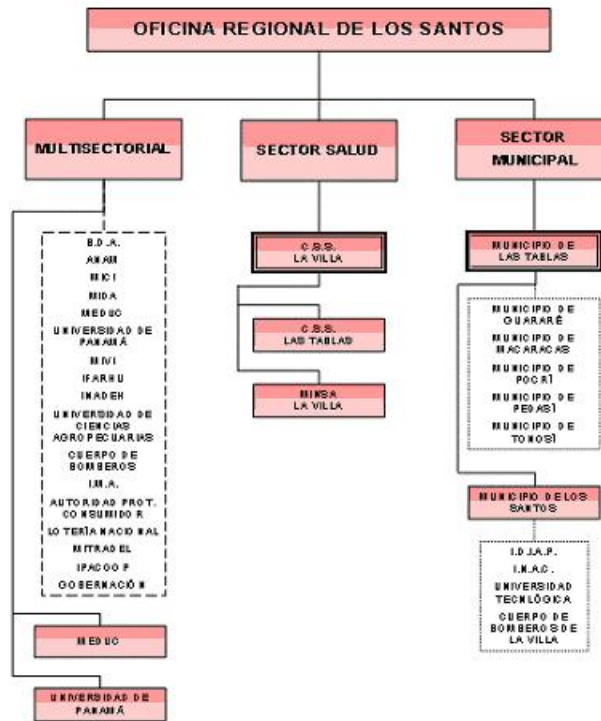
OFICINA REGIONAL DE LOS SANTOS

MULTISECTORIAL

SECTOR SALUD

SECTOR MUNICIPAL

B.D.A.
ANAM
MICI
MIDA
MEDUC
UNIVERSIDAD DE PANAMÁ
MIVI
IFARHU
INADEH
UNIVERSIDAD DE CIENCIAS AGROPECUARIAS
CUERPO DE BOMBEROS
I.M.A.
AUTORIDAD PROT. CONSUMIDOR
LOTERÍA NACIONAL
MITRADEL
IPACOOP
GOBERNACIÓN

MEDUC

UNIVERSIDAD DE PANAMÁ

C.S.S. LA VILLA

C.S.S. LAS TABLAS

MINSA LA VILLA

MUNICIPIO DE LAS TABLAS

MUNICIPIO DE GUARARÉ
MUNICIPIO DE MACARACAS
MUNICIPIO DE POCRÍ
MUNICIPIO DE PEDASÍ
MUNICIPIO DE TONOSÍ

MUNICIPIO DE LOS SANTOS

I.D.I.A.P.
I.N.A.C.
UNIVERSIDAD TECNOLÓGICA
CUERPO DE BOMBEROS DE LA VILLA